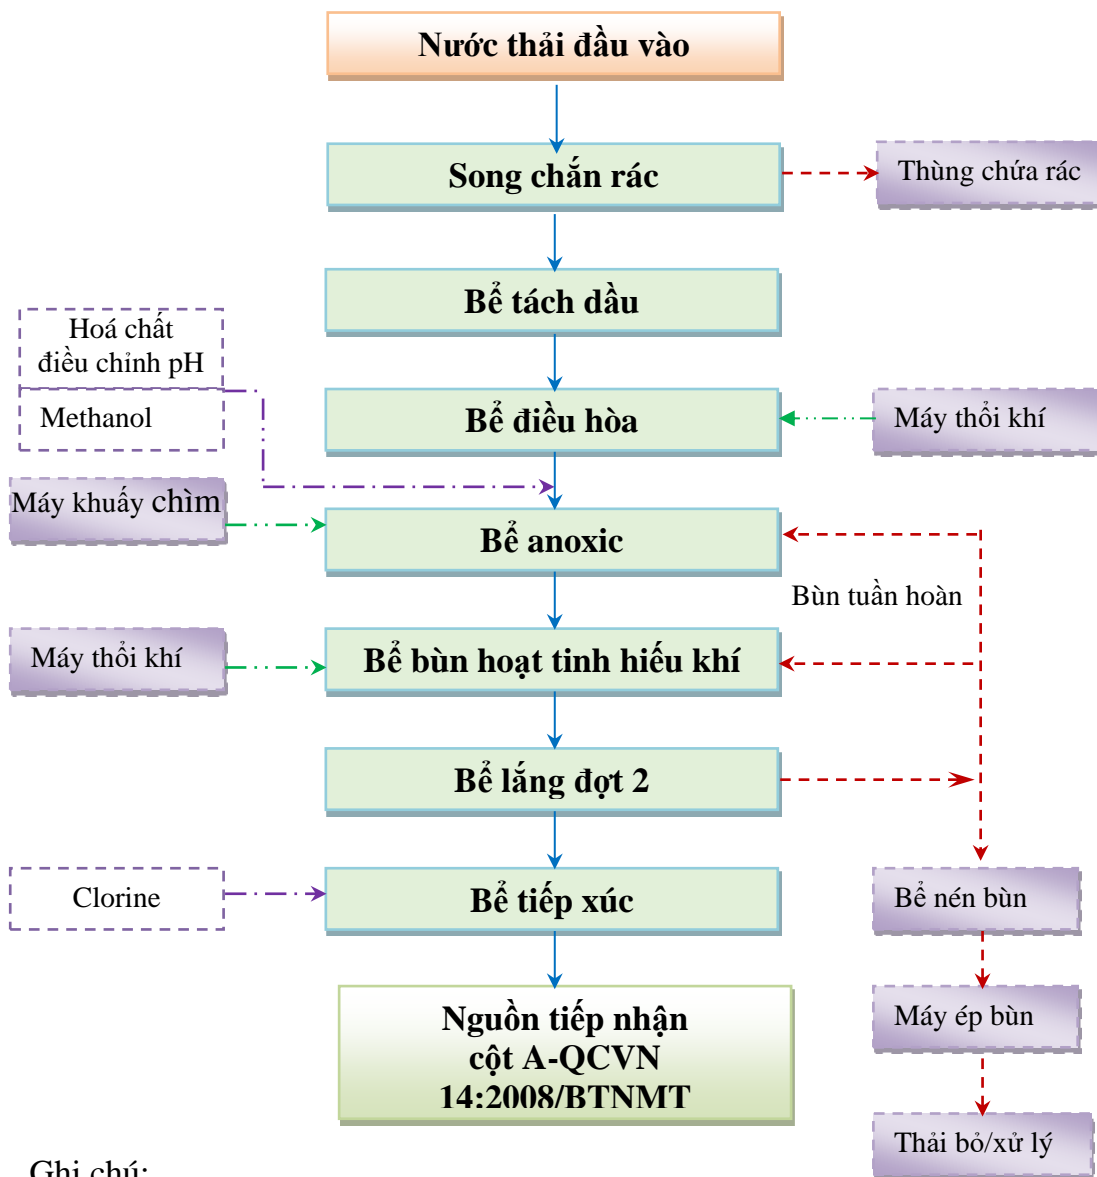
Nước thải đầu vào

Song chắn rác

Thùng chứa rác

Bể tách dầu

Hoá chất điều chỉnh pH

Methanol

Bể điều hòa

Máy thổi khí

Máy khuấy chìm

Bể anoxic

Bùn tuần hoàn

Máy thổi khí

Bể bùn hoạt tinh hiếu khí

Bể lắng đợt 2

Clorine

Bể tiếp xúc

Bể nén bùn

Nguồn tiếp nhận cột A-QCVN 14:2008/BTNMT

Máy ép bùn

Thải bỏ/xử lý

Ghi chú: